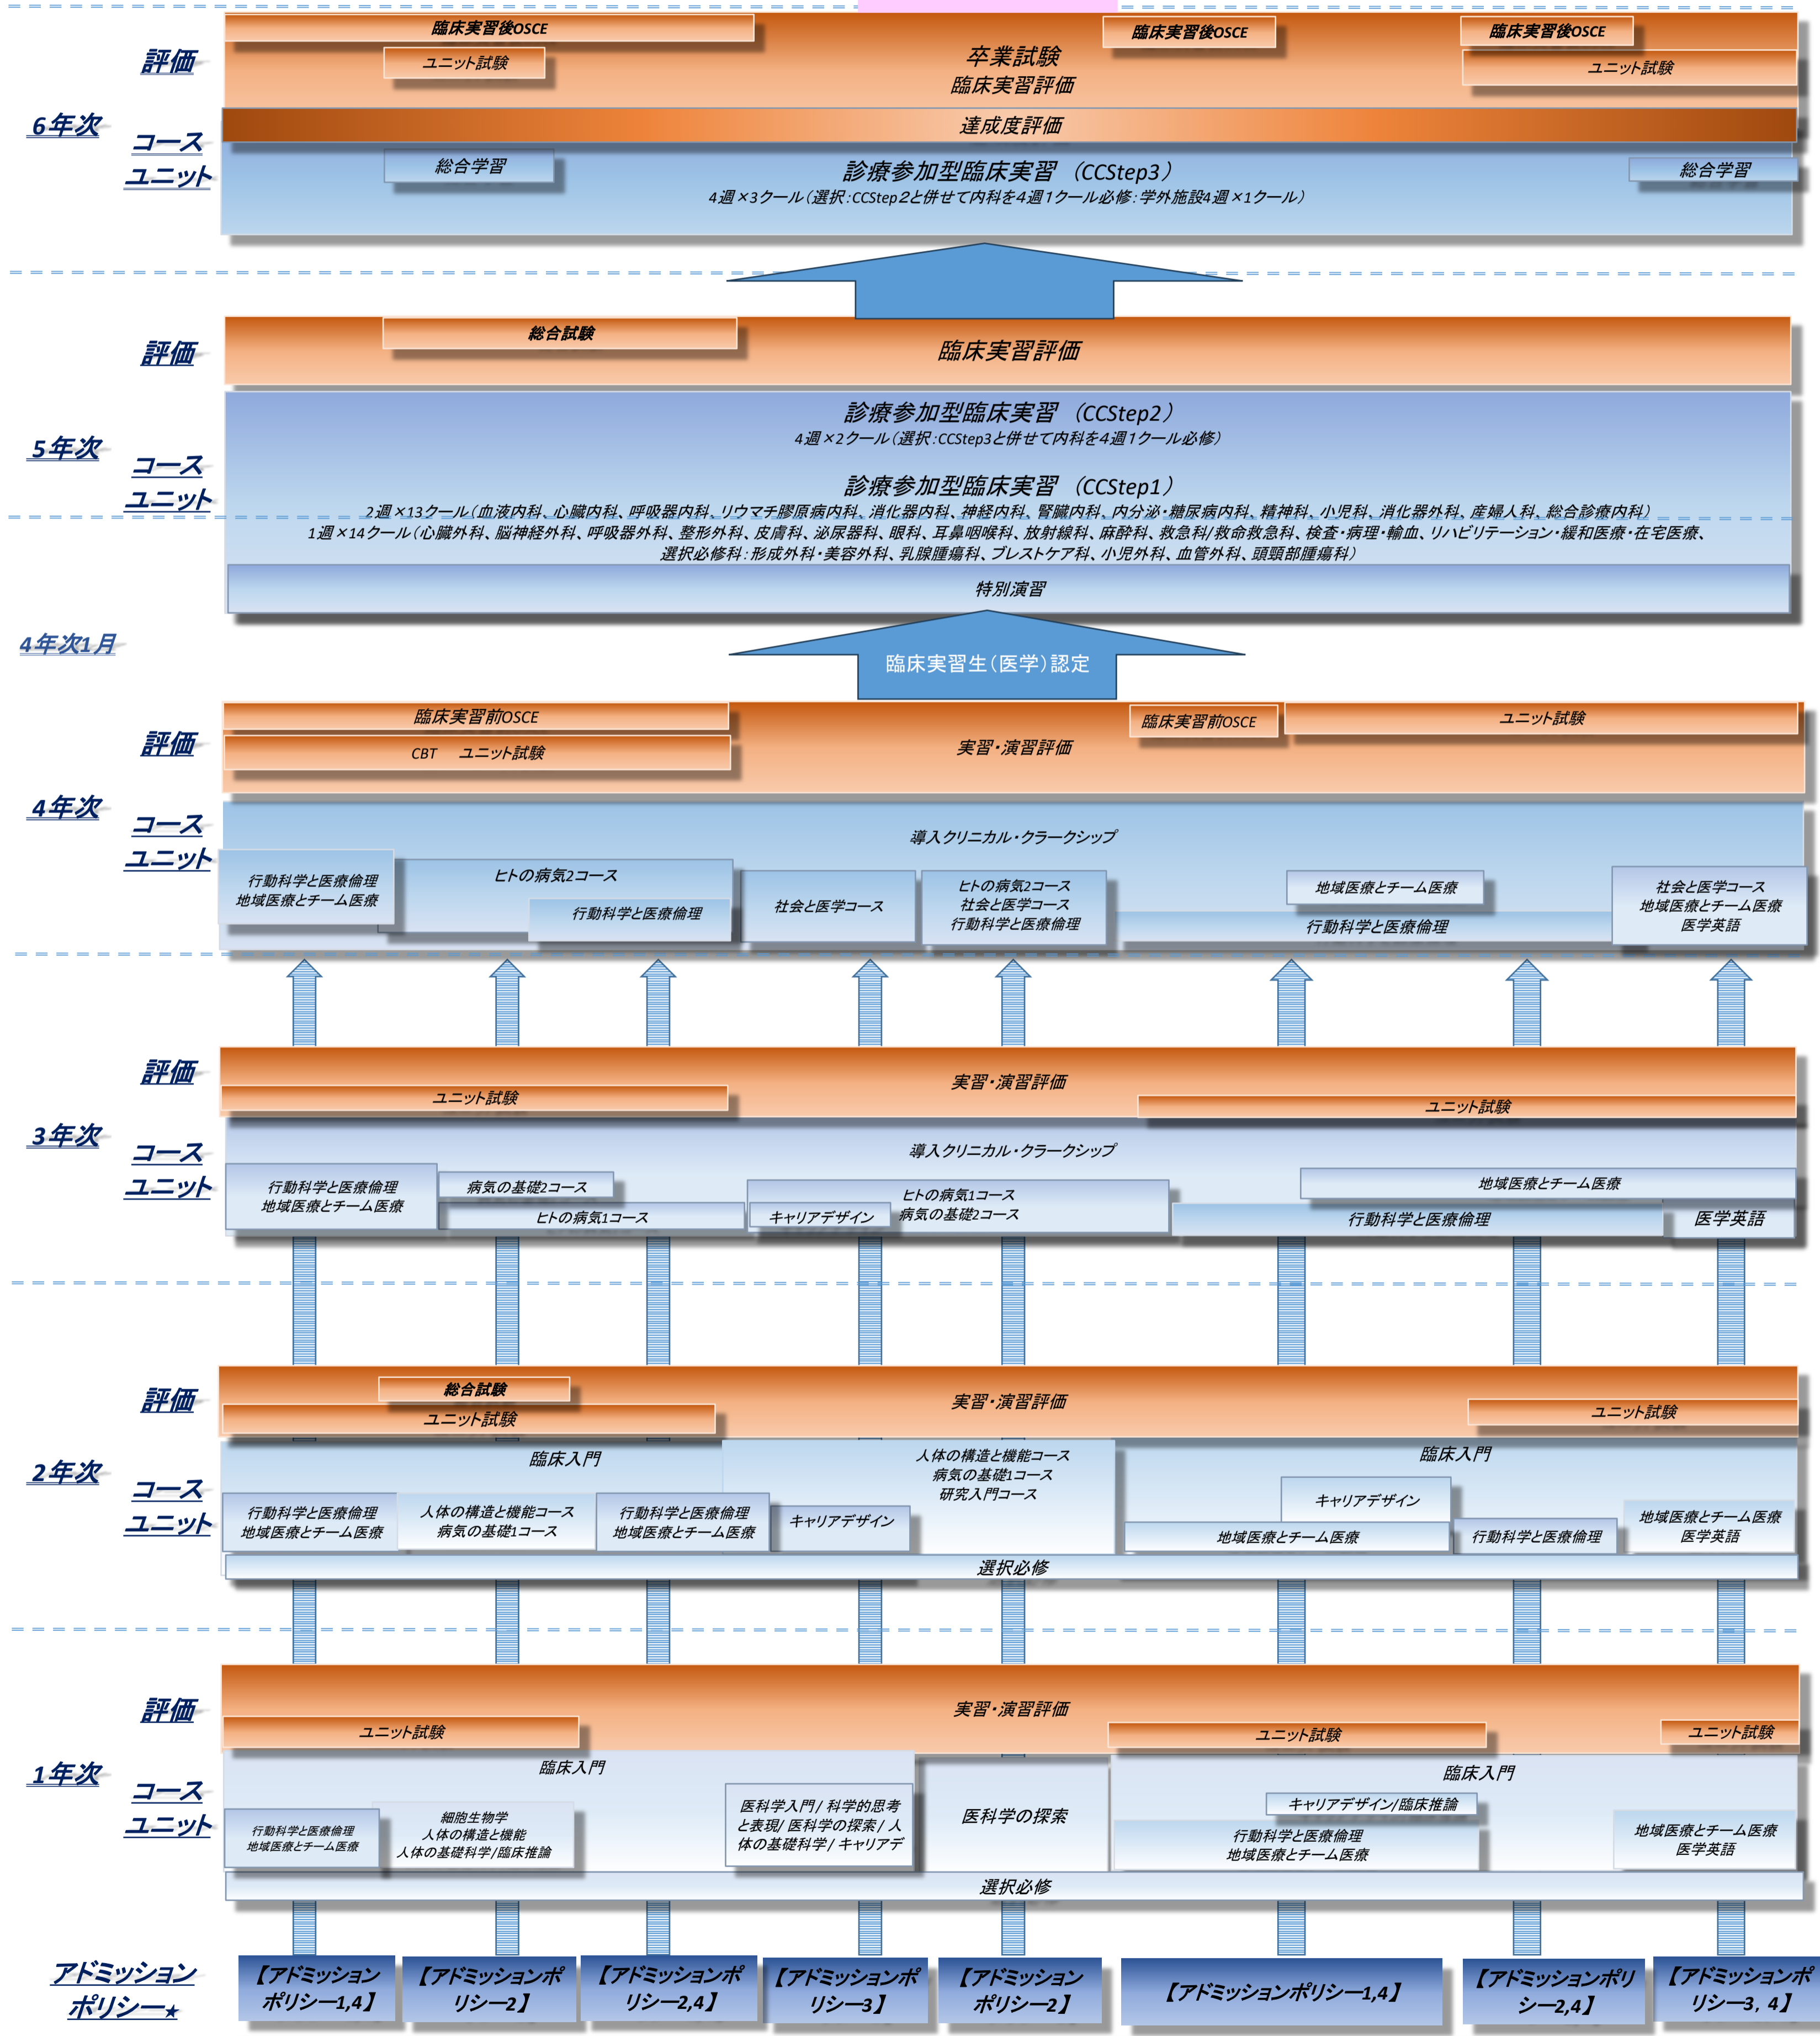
評価
6年次
コース
ユニット

臨床実習後OSCE
ユニット試験
卒業試験
臨床実習評価
臨床実習後OSCE
臨床実習後OSCE
ユニット試験
達成度評価
総合学習
診療参加型臨床実習（CCStep3）
4週×3クール(選択:CCStep2と併せて内科を4週1クール必修:学外施設4週×1クール)
総合学習

評価
5年次
コース
ユニット

総合試験
臨床実習評価
診療参加型臨床実習（CCStep2）
4週×2クール(選択:CCStep3と併せて内科を4週1クール必修)
診療参加型臨床実習（CCStep1）
2週×13クール(血液内科、心臓内科、呼吸器内科、リウマチ膠原病内科、消化器内科、神経内科、腎臓内科、内分泌・糖尿病内科、精神科、小児科、消化器外科、産婦人科、総合診療内科)
1週×14クール(心臓外科、脳神経外科、呼吸器外科、整形外科、皮膚科、泌尿器科、眼科、耳鼻咽喉科、放射線科、麻酔科、救急科/救命救急科、検査・病理・輸血、リハビリテーション・緩和医療・在宅医療、選択必修科:形成外科・美容外科、乳腺腫瘍科、ブレストケア科、小児外科、血管外科、頭頸部腫瘍科)
特別演習

4年次1月
臨床実習生(医学)認定

評価
4年次
コース
ユニット

臨床実習前OSCE
CBT　ユニット試験
実習・演習評価
臨床実習前OSCE
ユニット試験
導入クリニカル・クラークシップ
行動科学と医療倫理
地域医療とチーム医療
ヒトの病気2コース
行動科学と医療倫理
社会と医学コース
ヒトの病気2コース
社会と医学コース
行動科学と医療倫理
地域医療とチーム医療
行動科学と医療倫理
社会と医学コース
地域医療とチーム医療
医学英語

評価
3年次
コース
ユニット

実習・演習評価
ユニット試験
ユニット試験
導入クリニカル・クラークシップ
行動科学と医療倫理
地域医療とチーム医療
病気の基礎2コース
ヒトの病気1コース
キャリアデザイン
ヒトの病気1コース
病気の基礎2コース
地域医療とチーム医療
行動科学と医療倫理
医学英語

評価
2年次
コース
ユニット

総合試験
ユニット試験
実習・演習評価
ユニット試験
臨床入門
人体の構造と機能コース
病気の基礎1コース
研究入門コース
臨床入門
行動科学と医療倫理
地域医療とチーム医療
人体の構造と機能コース
病気の基礎1コース
行動科学と医療倫理
地域医療とチーム医療
キャリアデザイン
キャリアデザイン
地域医療とチーム医療
行動科学と医療倫理
地域医療とチーム医療
医学英語
選択必修

評価
1年次
コース
ユニット

実習・演習評価
ユニット試験
ユニット試験
ユニット試験
臨床入門
臨床入門
行動科学と医療倫理
地域医療とチーム医療
細胞生物学
人体の構造と機能
人体の基礎科学/臨床推論
医科学入門/ 科学的思考と表現/ 医科学の探索 / 人体の基礎科学/ キャリアデ
医科学の探索
キャリアデザイン/臨床推論
行動科学と医療倫理
地域医療とチーム医療
地域医療とチーム医療
医学英語
選択必修

アドミッションポリシー★
【アドミッションポリシー1,4】
【アドミッションポリシー2】
【アドミッションポリシー2,4】
【アドミッションポリシー3】
【アドミッションポリシー2】
【アドミッションポリシー1,4】
【アドミッションポリシー2,4】
【アドミッションポリシー3，4】